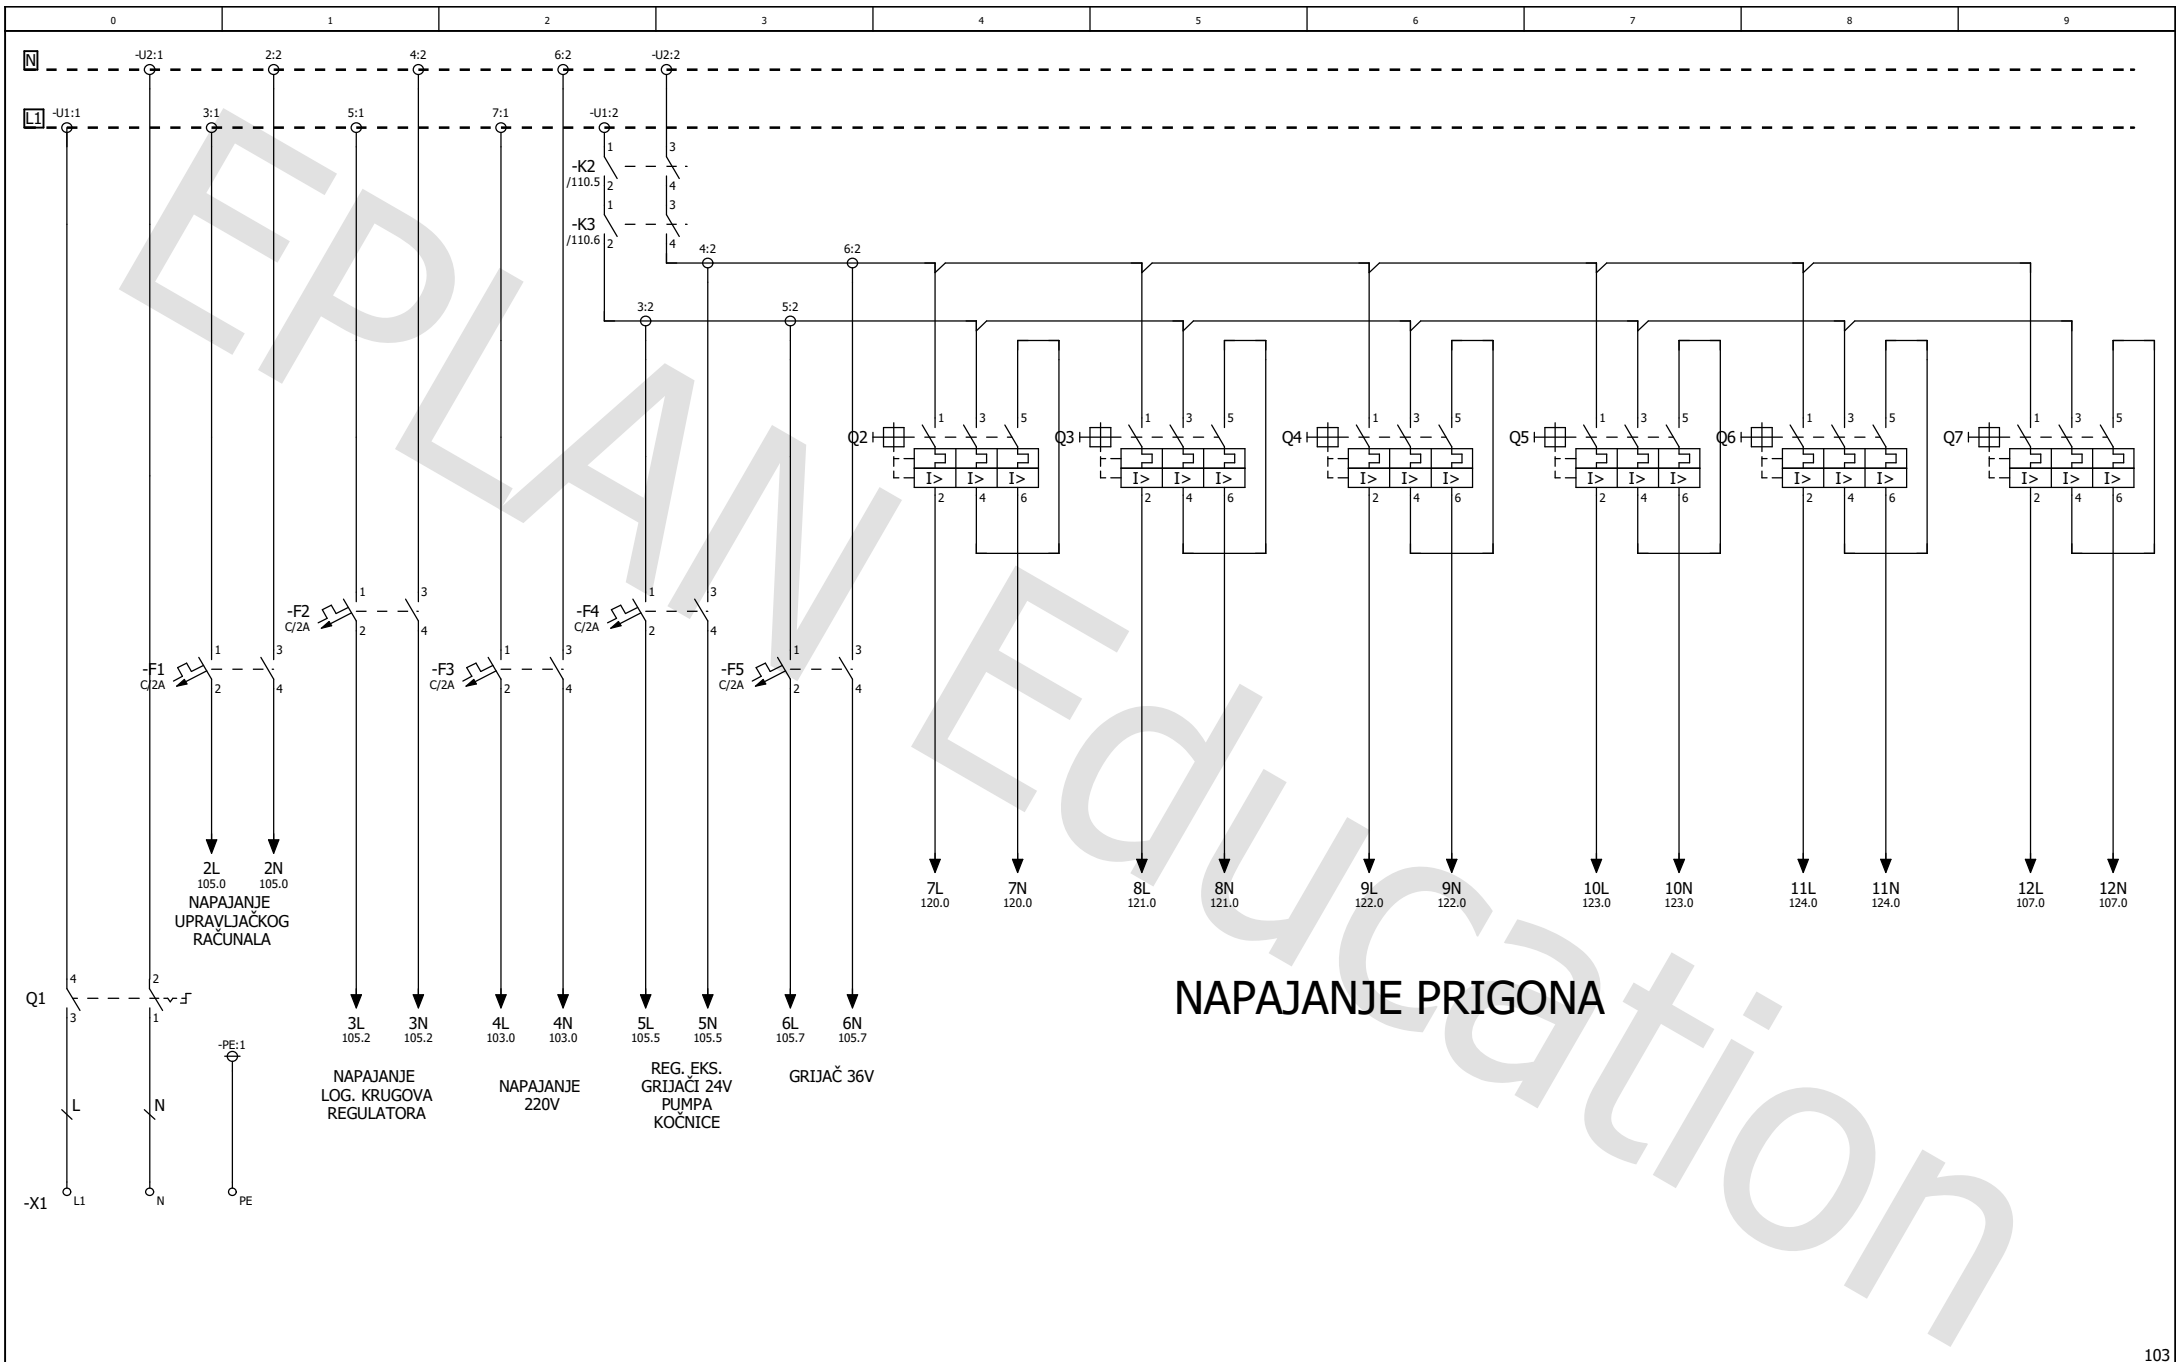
0 1 2 3 4 5 6 7 8 9

N -U2:1 2:2 4:2 6:2 -U2:2

L1 -U1:1 3:1 5:1 7:1 -U1:2

-K2 /110.5
-K3 /110.6

4:2 6:2
3:2 5:2

Q2 Q3 Q4 Q5 Q6 Q7
I> I> I>

-F1 C/2A
-F2 C/2A
-F3 C/2A
-F4 C/2A
-F5 C/2A

2L 105.0 2N 105.0
NAPAJANJE UPRAVLJAČKOG RAČUNALA

7L 120.0 7N 120.0 8L 121.0 8N 121.0 9L 122.0 9N 122.0 10L 123.0 10N 123.0 11L 124.0 11N 124.0 12L 107.0 12N 107.0

Q1

3L 105.2 3N 105.2 4L 103.0 4N 103.0 5L 105.5 5N 105.5 6L 105.7 6N 105.7

NAPAJANJE PRIGONA

-PE:1

NAPAJANJE LOG. KRUGOVA REGULATORA

NAPAJANJE 220V

REG. EKS. GRIJAČI 24V PUMPA KOČNICE

GRIJAČ 36V

L N

-X1 L1 N PE

EPLAN Education

103